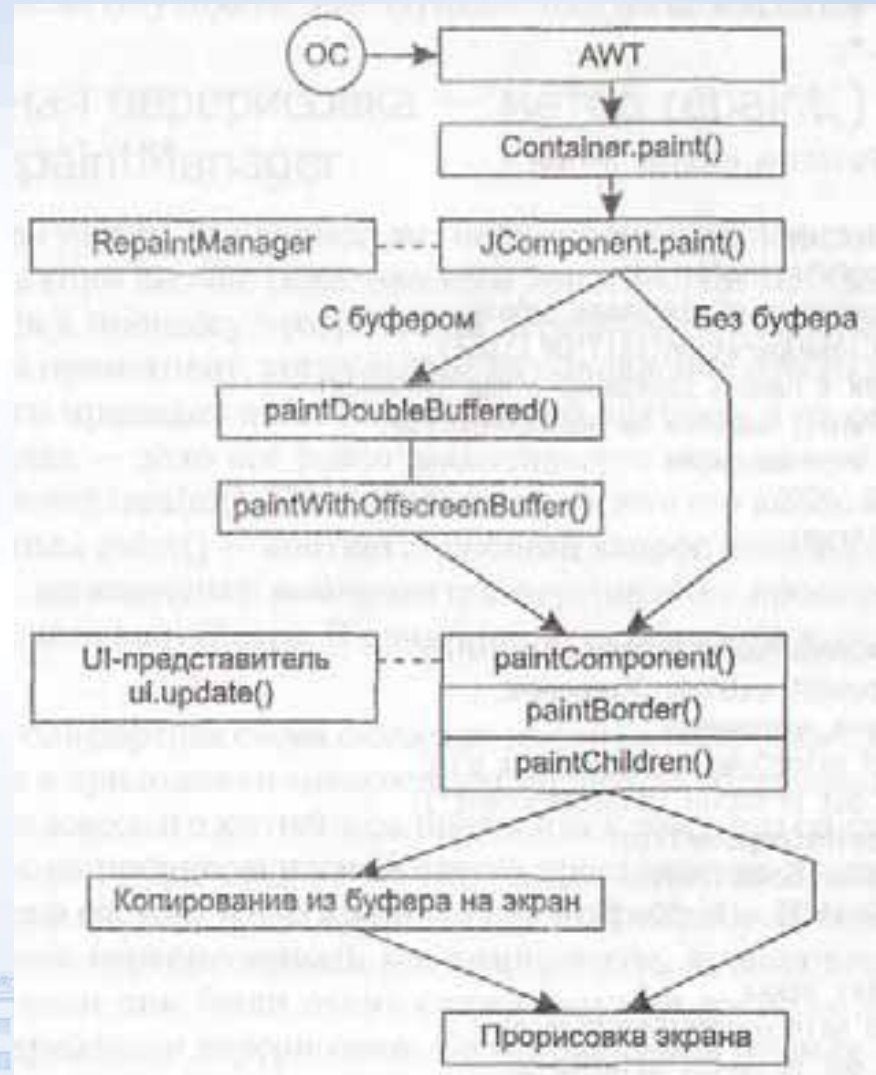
ОС

AWT

Container.paint()

RepaintManager

JComponent.paint()

С буфером

Без буфера

paintDoubleBuffered()

paintWithOffscreenBuffer()

UI-представитель
ui.update()

paintComponent()

paintBorder()

paintChildren()

Копировании из буфера на экран

Прорисовка экрана